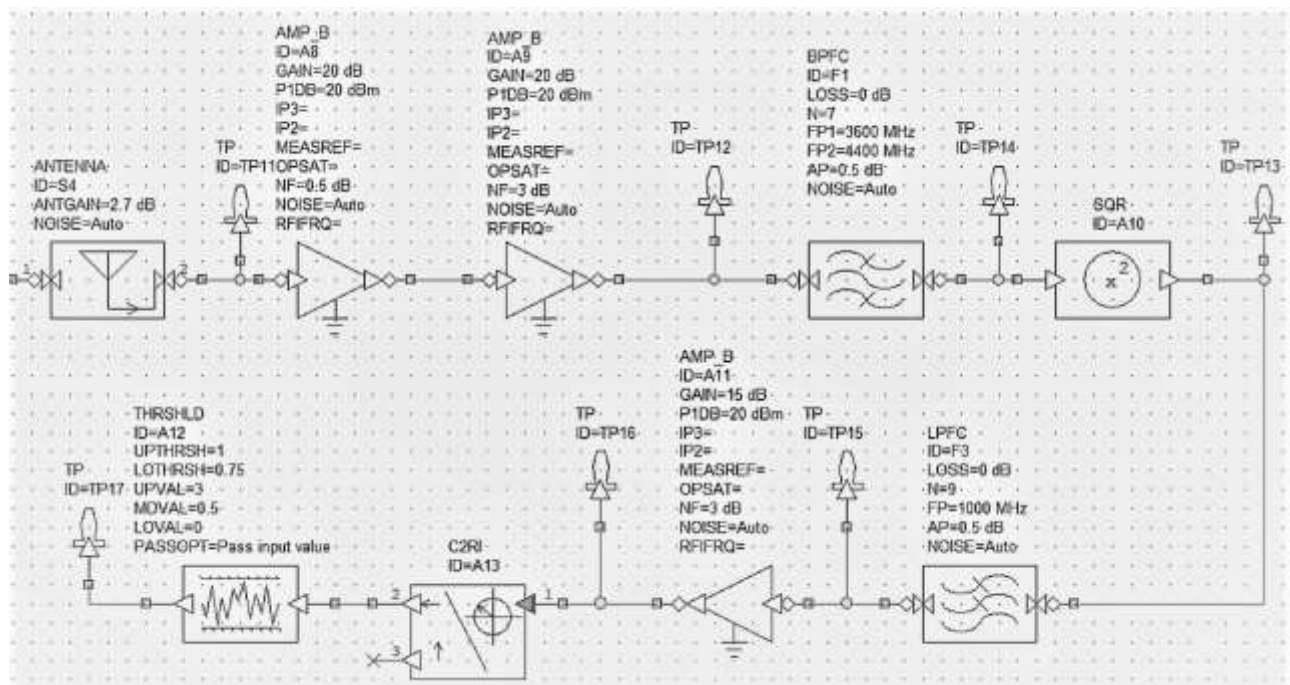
AMP_B
ID=A8
GAIN=20 dB
P1DB=20 dBm
IP3=
IP2=
MEASREF=
OPSAT=
NF=0.5 dB
NOISE=Auto
RFIFRQ=

AMP_B
ID=A9
GAIN=20 dB
P1DB=20 dBm
IP3=
IP2=
MEASREF=
OPSAT=
NF=3 dB
NOISE=Auto
RFIFRQ=

BPFC
ID=F1
LOSS=0 dB
N=7
FP1=3600 MHz
FP2=4400 MHz
AP=0.5 dB
NOISE=Auto

ANTENNA
ID=S4
ANTGAIN=2.7 dB
NOISE=Auto

TP
ID=TP11

TP
ID=TP12

TP
ID=TP14

TP
ID=TP13

SQR
ID=A10

1
2

$x^2$

AMP_B
ID=A11
GAIN=15 dB
P1DB=20 dBm
IP3=
IP2=
MEASREF=
OPSAT=
NF=3 dB
NOISE=Auto
RFIFRQ=

THRSHLD
ID=A12
UPTHRSH=1
LOTHRSH=0.75
UPVAL=3
MOVAL=0.5
LOVAL=0
PASSOPT=Pass input value

TP
ID=TP17

TP
ID=TP16

TP
ID=TP15

LPFC
ID=F3
LOSS=0 dB
N=9
FP=1000 MHz
AP=0.5 dB
NOISE=Auto

C2RI
ID=A13

1
2
3